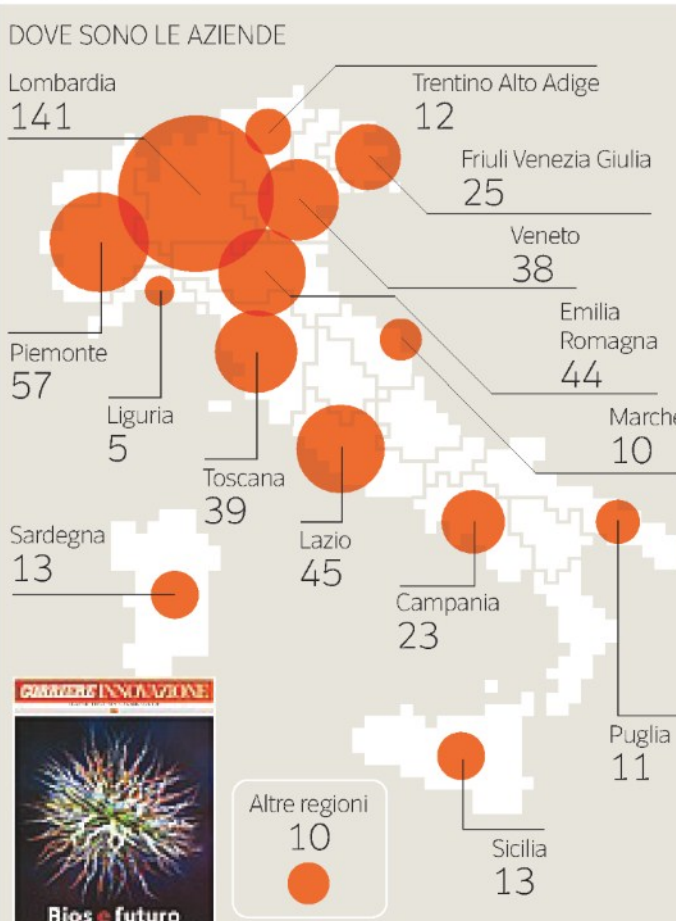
DOVE SONO LE AZIENDE

Lombardia
141

Trentino Alto Adige
12

Friuli Venezia Giulia
25

Veneto
38

Emilia Romagna
44

Piemonte
57

Liguria
5

Marche
10

Toscana
39

Lazio
45

Sardegna
13

Campania
23

Puglia
11

CORRIERE INNOVAZIONE

Bios e futuro

Altre regioni
10

Sicilia
13